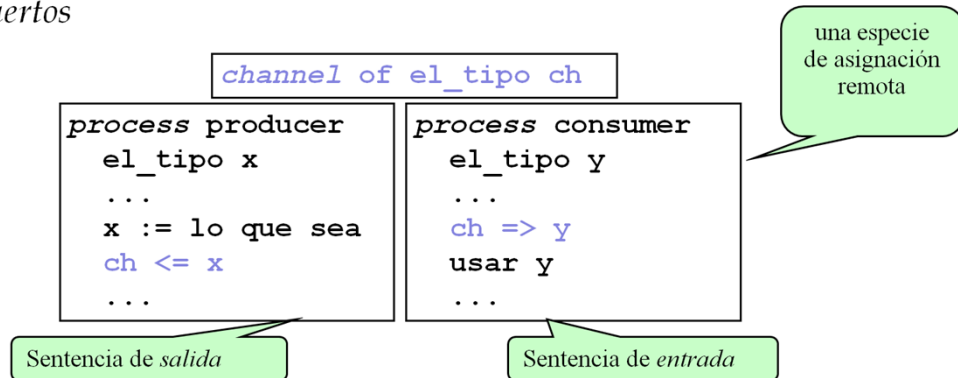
uertos

channel of el_tipo ch

process producer
  el_tipo x
  ...
  x := lo que sea
  ch <= x
  ...

process consumer
  el_tipo y
  ...
  ch => y
  usar y
  ...

una especie de asignación remota

Sentencia de salida

Sentencia de entrada